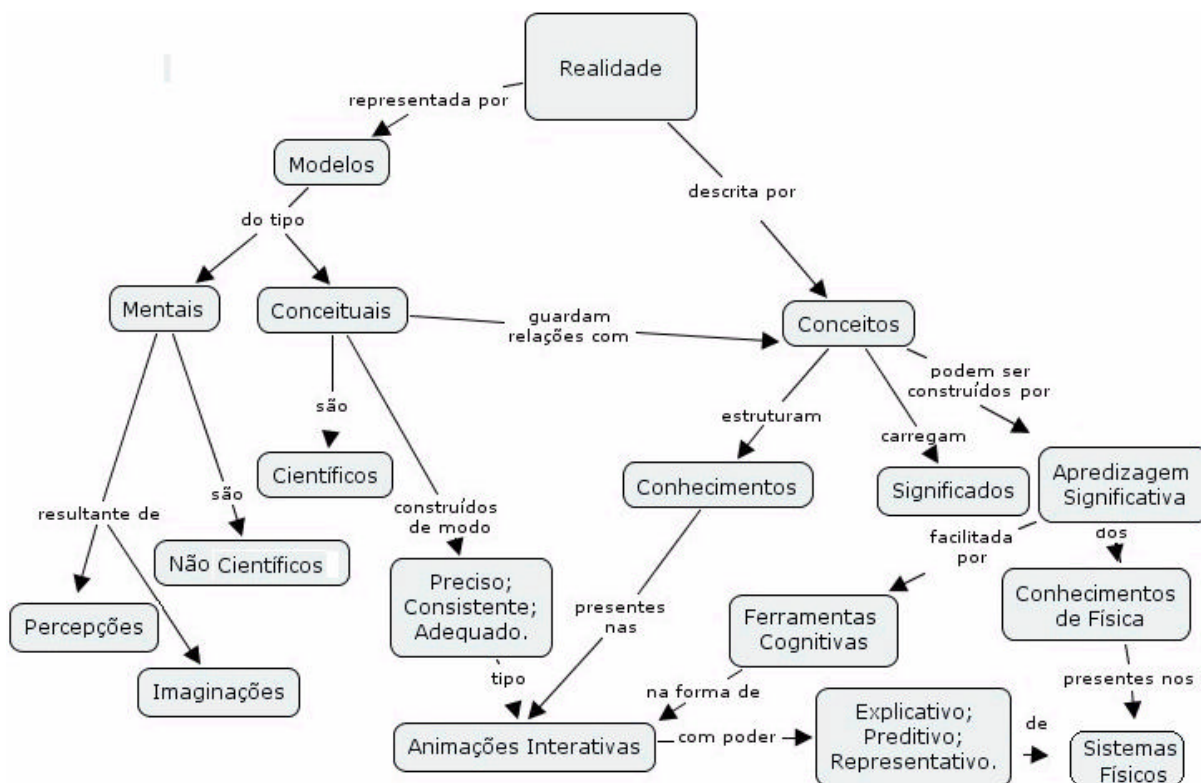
Realidade

representada por

Modelos

descrita por

do tipo

Mentais

Conceituais

guardam relações com

Conceitos

podem ser construídos por

são

estruturam

carregam

Científicos

Conhecimentos

Significados

Apredizagem Significativa

resultante de

são

construídos de modo

facilitada por

dos

Não Científicos

Preciso; Consistente; Adequado.

presentes nas

Ferramentas Cognitivas

Conhecimentos de Física

Percepções

Imaginações

tipo

na forma de

presentes nos

Animações Interativas

com poder

Explicativo; Preditivo; Representativo.

de

Sistemas Físicos